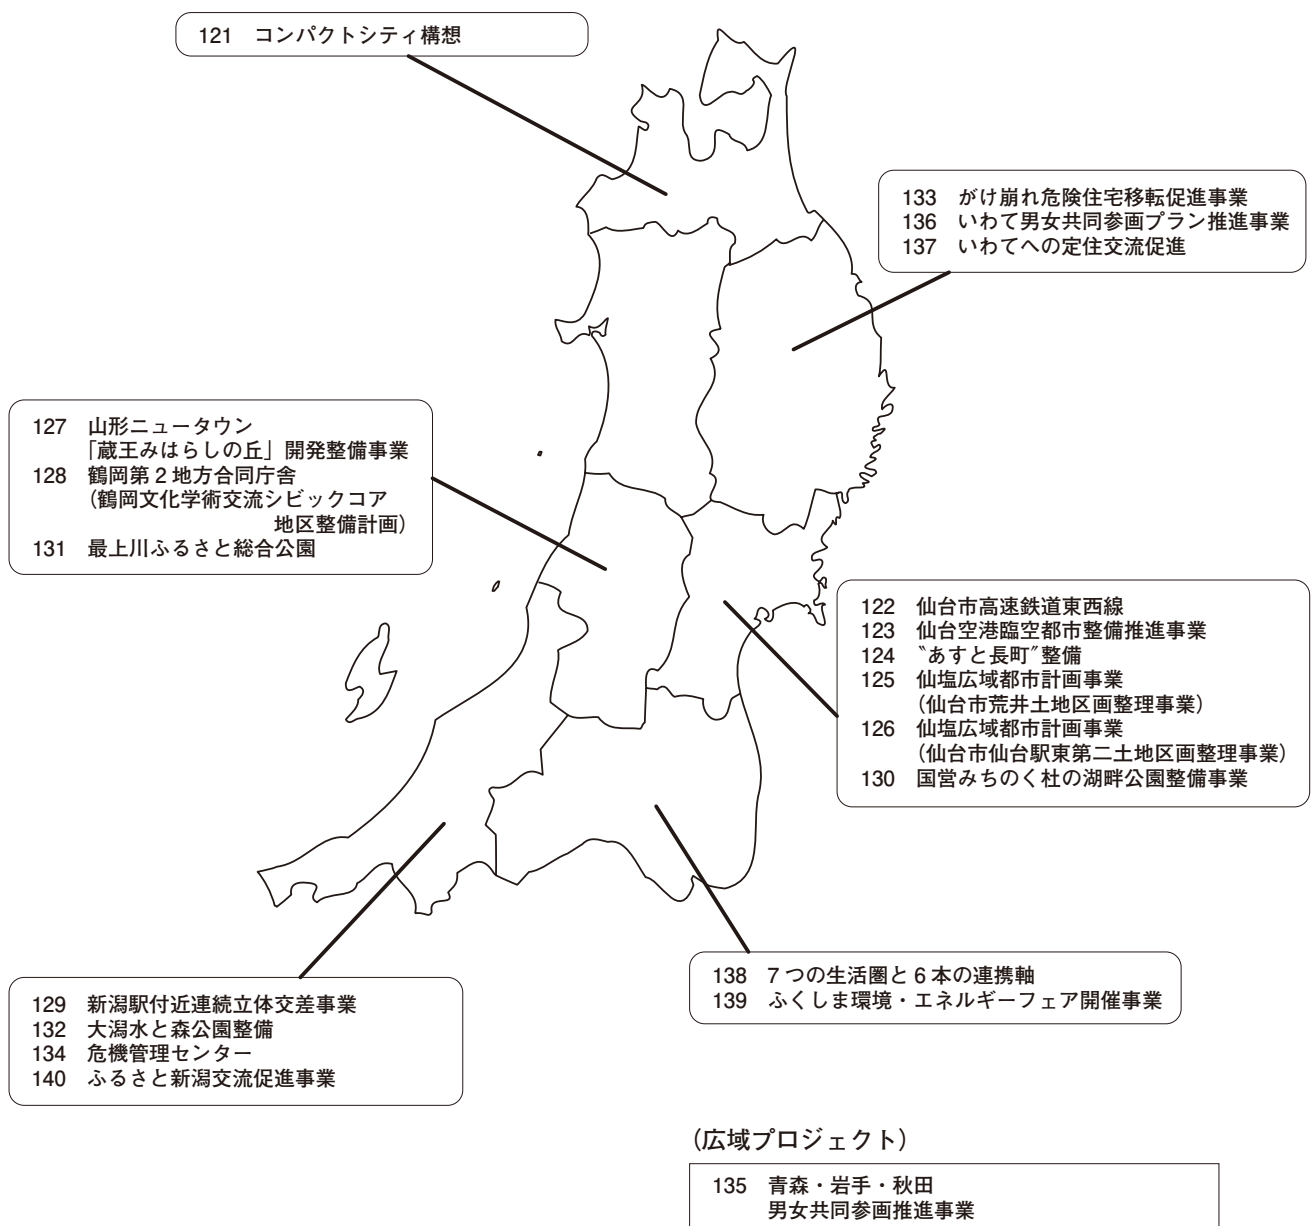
121 コンパクトシティ構想

133 がけ崩れ危険住宅移転促進事業
136 いわて男女共同参画プラン推進事業
137 いわてへの定住交流促進

127 山形ニュータウン
「蔵王みはらしの丘」開発整備事業
128 鶴岡第２地方合同庁舎
（鶴岡文化学術交流シビックコア
地区整備計画）
131 最上川ふるさと総合公園

122 仙台市高速鉄道東西線
123 仙台空港臨空都市整備推進事業
124 〝あすと長町〟整備
125 仙塩広域都市計画事業
（仙台市荒井土地区画整理事業）
126 仙塩広域都市計画事業
（仙台市仙台駅東第二土地区画整理事業）
130 国営みちのく杜の湖畔公園整備事業

138 ７つの生活圏と６本の連携軸
139 ふくしま環境・エネルギーフェア開催事業

129 新潟駅付近連続立体交差事業
132 大潟水と森公園整備
134 危機管理センター
140 ふるさと新潟交流促進事業

（広域プロジェクト）

135 青森・岩手・秋田
男女共同参画推進事業